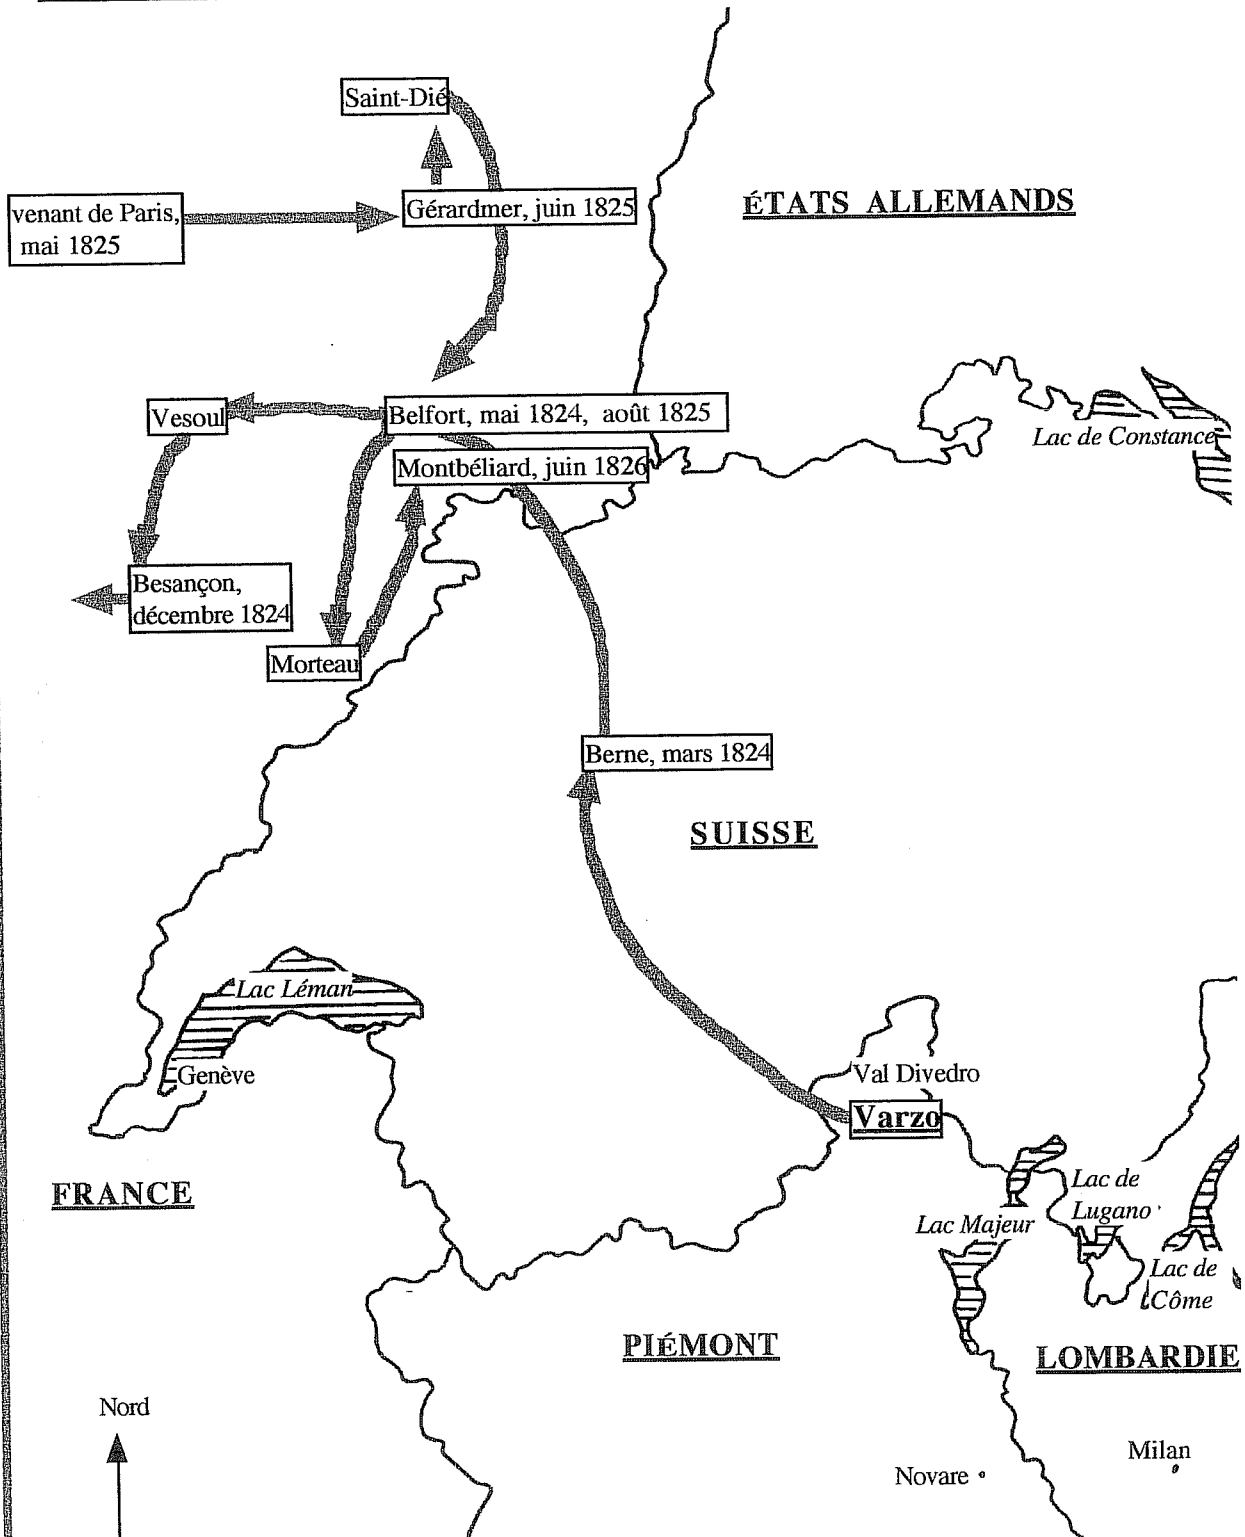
Saint-Dié

venant de Paris, mai 1825

Gérardmer, juin 1825

ÉTATS ALLEMANDS

Vesoul

Belfort, mai 1824, août 1825

Lac de Constance

Montbéliard, juin 1826

Besançon, décembre 1824

Morteau

Berne, mars 1824

SUISSE

Lac Léman

Genève

Val Divedro

Varzo

FRANCE

Lac de Lugano

Lac Majeur

Lac de Côme

PIÉMONT

LOMBARDIE

Nord

Milan

Novare